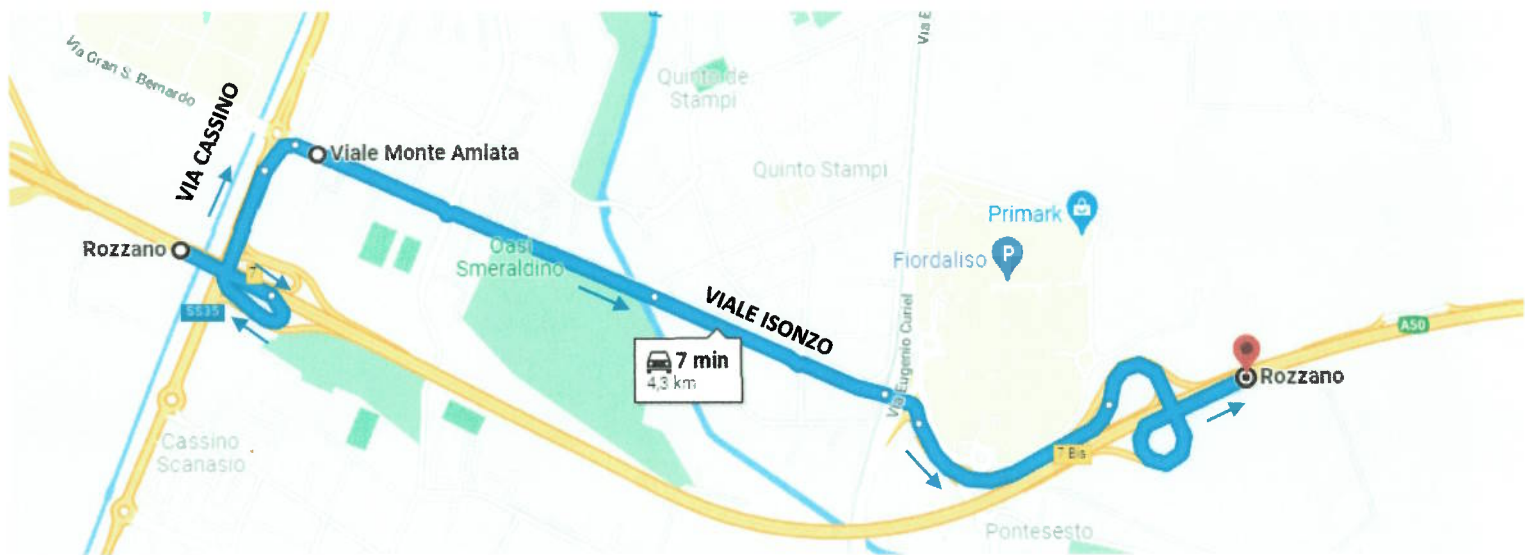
Via Gran S. Bernardo

VIA CASSINO

Viale Monte Amiata

Quinto de Stampi

Quinto Stampi

Via E

Primark

Fiordaliso

Rozzano

7

SS35

Oasi Smeraldino

VIALE ISONZO

7 min
4,3 km

Via Eugenio Curiel

A50

Rozzano

7 Bis

Cassino Scanasio

Pontesesto